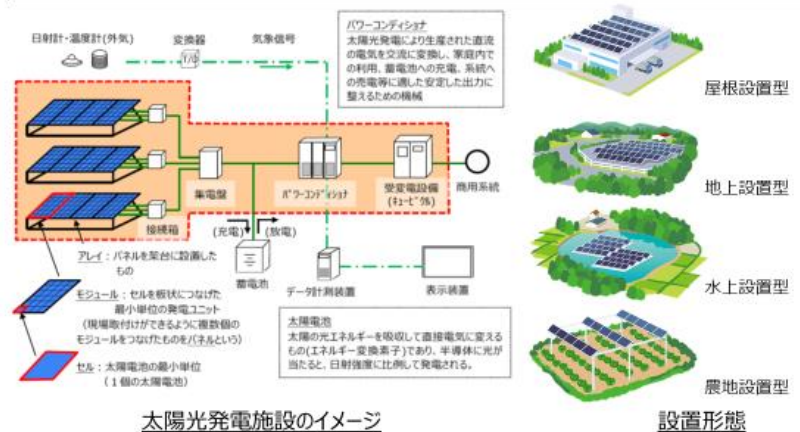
日射計・温度計(外気)

変換器

T/D

気象信号

パワーコンディショナ
太陽光発電により生産された直流の電気を交流に変換し、家庭内での利用、蓄電池への充電、系統への売電等に適した安定した出力に整えるための機械

屋根設置型

集電盤

パワーコンディショナ

受変電設備(キュービクル)

商用系統

地上設置型

接続箱

(充電)

(放電)

アレイ：パネルを架台に設置したもの

蓄電池

データ計測装置

表示装置

水上設置型

モジュール：セルを板状につなげた最小単位の発電ユニット
(現場取付けができるように複数個のモジュールをつなげたものをパネルという)

太陽電池
太陽の光エネルギーを吸収して直接電気に変えるもの(エネルギー変換素子)であり、半導体に光が当たると、日射強度に比例して発電される。

セル：太陽電池の最小単位
(1個の太陽電池)

農地設置型

太陽光発電施設のイメージ

設置形態